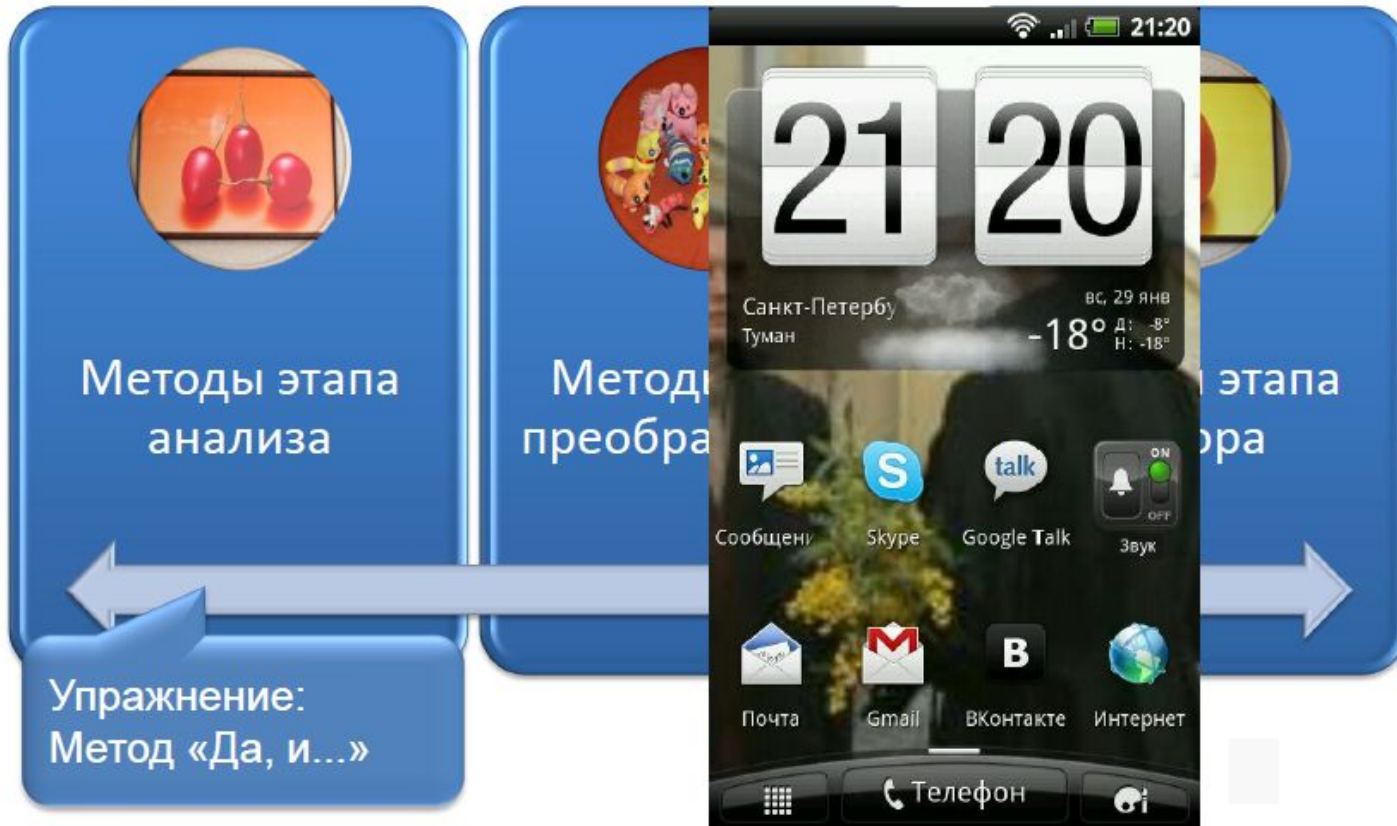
Методы этапа анализа

Методы преобра

этапа ора

21:20

21 20

Санкт-Петербу
Туман

вс, 29 янв
-18° Д: -8° Н: -18°

Сообщени

Skype

talk
Google Talk

ON
OFF
Звук

Почта

Gmail

В
ВКонтакте

Интернет

Телефон

Упражнение: Метод «Да, и...»